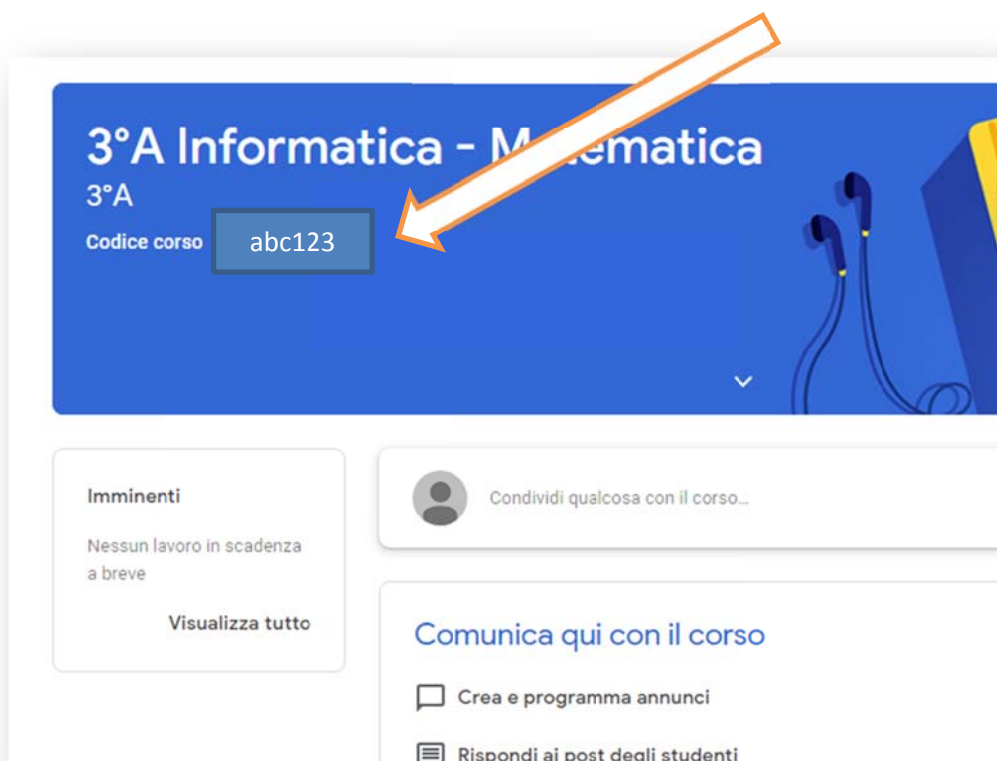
3°A Informatica - M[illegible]tematica
3°A
Codice corso abc123

Imminenti
Nessun lavoro in scadenza a breve
Visualizza tutto

Condividi qualcosa con il corso...

Comunica qui con il corso
Crea e programma annunci
Rispondi ai post degli studenti